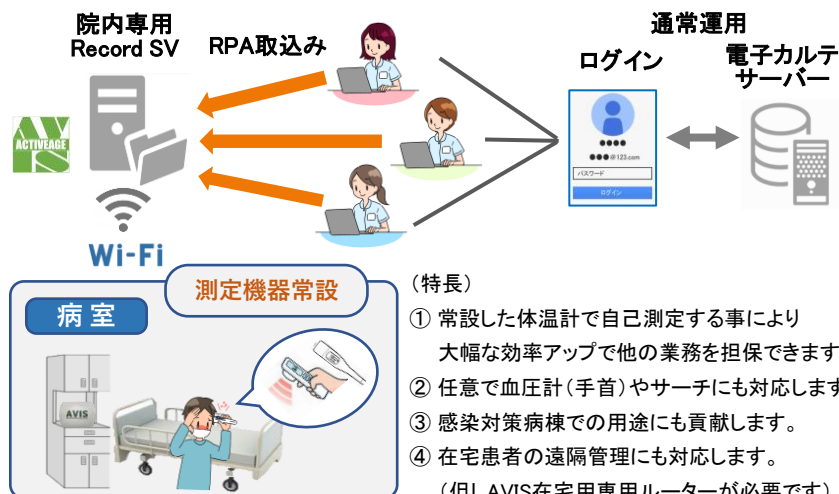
院内専用
Record SV

RPA取込み

ACTIVEAGE

Wi-Fi

通常運用

ログイン

●●●●
●●●@123.com
パスワード
ログイン

電子カルテ
サーバー

測定機器常設

病 室

AVIS

（特長）

① 常設した体温計で自己測定する事により
大幅な効率アップで他の業務を担保できます

② 任意で血圧計（手首）やサーチにも対応します

③ 感染対策病棟での用途にも貢献します。

④ 在宅患者の遠隔管理にも対応します。

（但しAVIS在宅用専用ルーターが必要です）